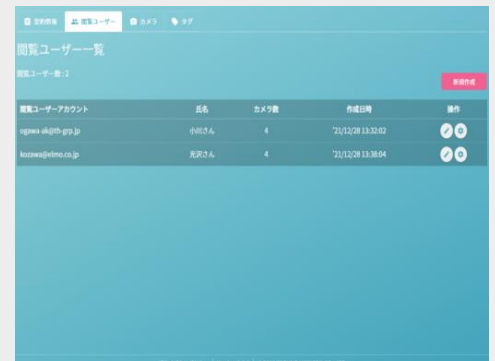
契約情報　閲覧ユーザー　カメラ　タグ

閲覧ユーザー一覧

閲覧ユーザー数：2

新規作成

| 閲覧ユーザーアカウント | 氏名 | カメラ数 | 作成日時 | 操作 |
|---|---|---|---|---|
| ogawa-ak@th-grp.jp | 小川さん | 4 | '21/12/28 13:32:02 | |
| kozawa@elmo.co.jp | 光沢さん | 4 | '21/12/28 13:38:04 | |